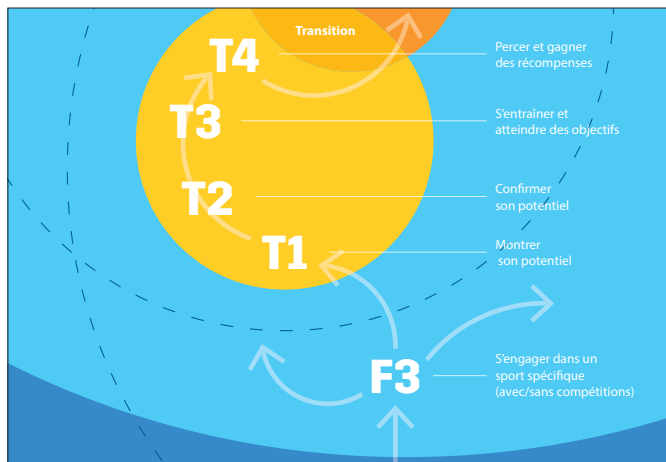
Transition

T4

T3

T2

T1

F3

Percer et gagner des récompenses

S'entraîner et atteindre des objectifs

Confirmer son potentiel

Montrer son potentiel

S'engager dans un sport spécifique (avec/sans compétitions)